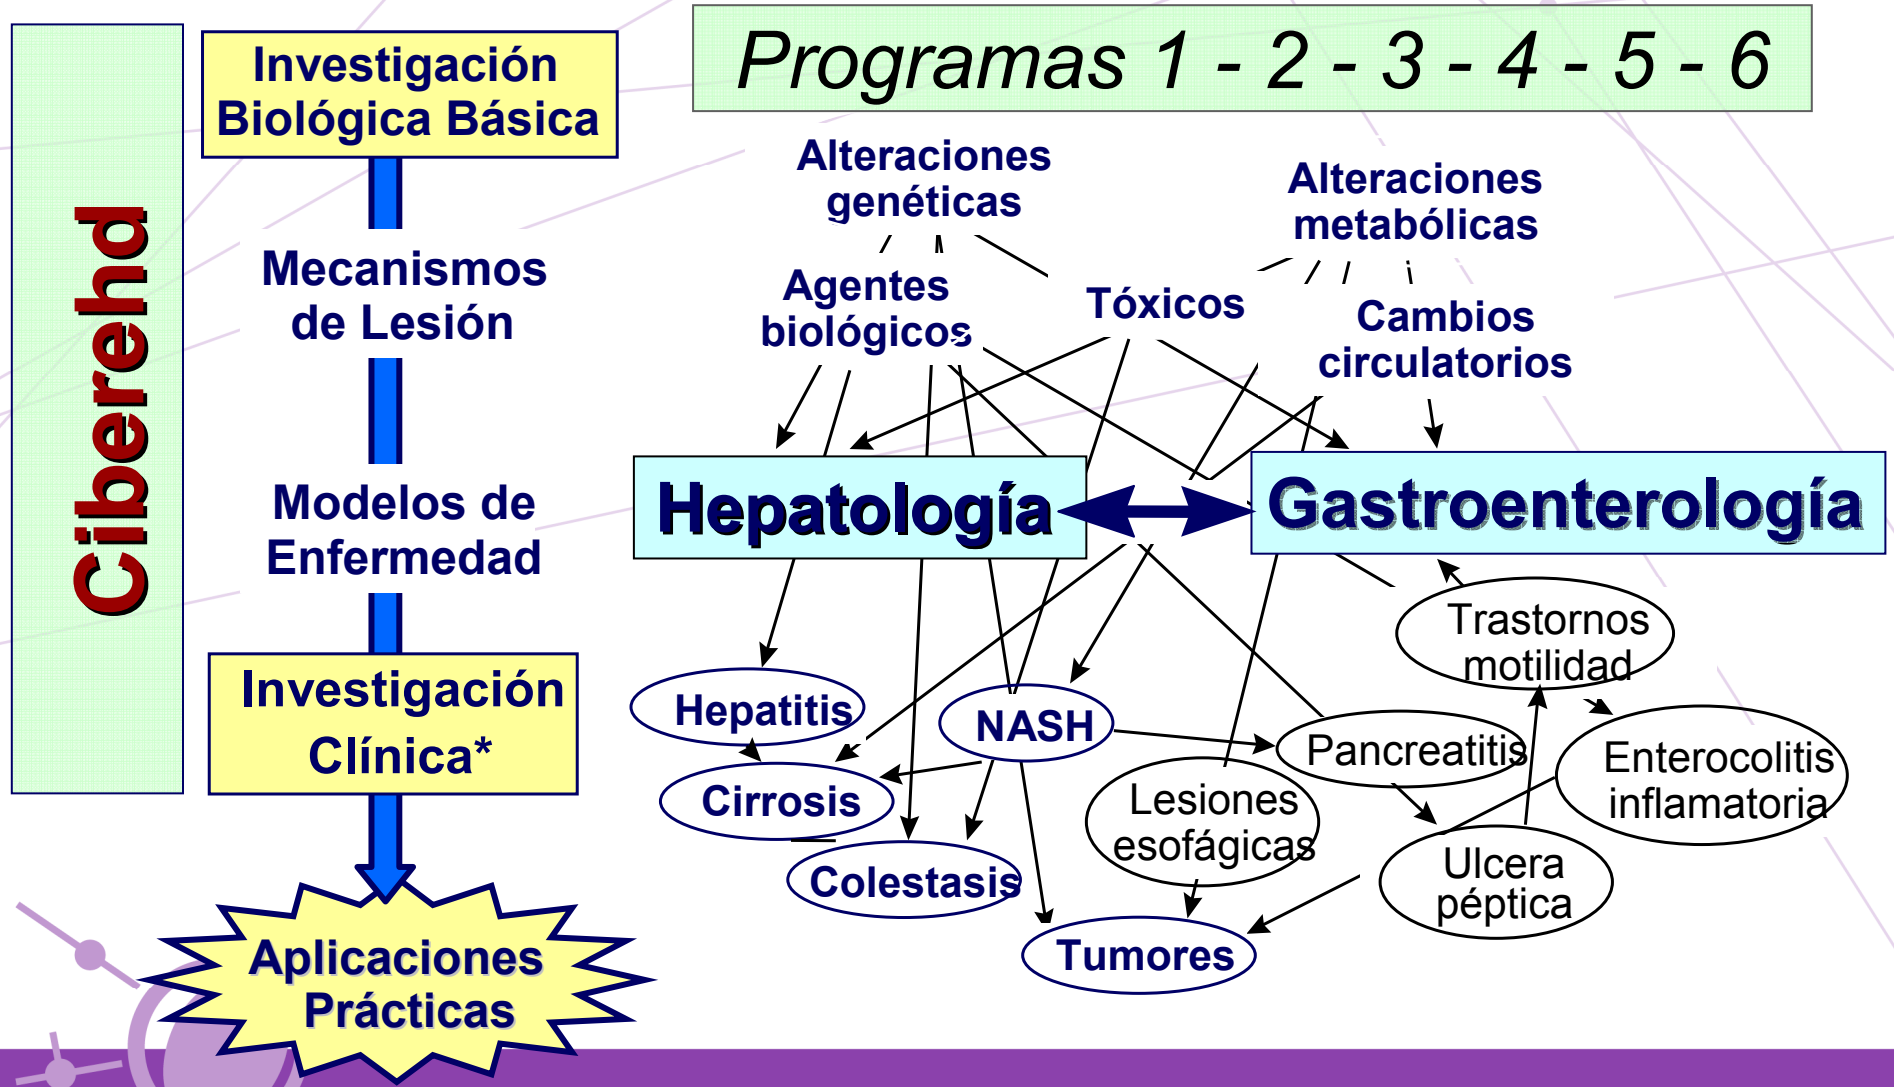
Ciberehd

Investigación Biológica Básica

Mecanismos de Lesión

Modelos de Enfermedad

Investigación Clínica*

Aplicaciones Prácticas

Programas 1 - 2 - 3 - 4 - 5 - 6

Alteraciones genéticas

Alteraciones metabólicas

Agentes biológicos

Tóxicos

Cambios circulatorios

Hepatología

Gastroenterología

Hepatitis

NASH

Cirrosis

Colestasis

Tumores

Lesiones esofágicas

Pancreatitis

Trastornos motilidad

Enterocolitis inflamatoria

Ulcera péptica